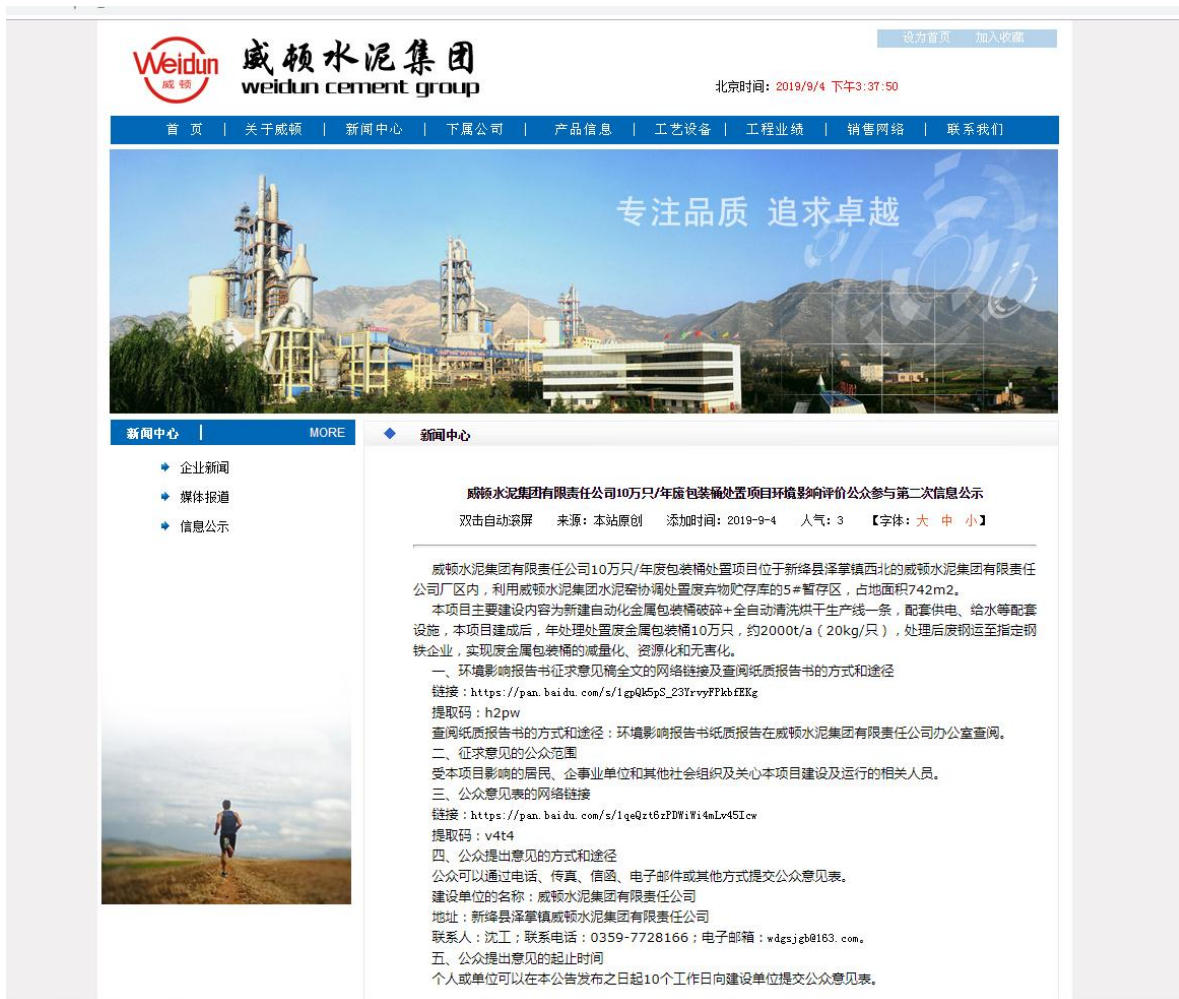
设为首页 加入收藏

Weidun 威顿

威顿水泥集团
weidun cement group

北京时间：2019/9/4 下午3:37:50

首 页 | 关于威顿 | 新闻中心 | 下属公司 | 产品信息 | 工艺设备 | 工程业绩 | 销售网络 | 联系我们

专注品质 追求卓越

新闻中心 | MORE

企业新闻
媒体报道
信息公示

新闻中心

威顿水泥集团有限责任公司10万只/年废包装桶处置项目环境影响评价公众参与第二次信息公示

双击自动滚屏 来源：本站原创 添加时间：2019-9-4 人气：3 【字体：大 中 小】

威顿水泥集团有限责任公司10万只/年废包装桶处置项目位于新绛县泽掌镇西北的威顿水泥集团有限责任公司厂区内，利用威顿水泥集团水泥窑协调处置废弃物贮存库的5#暂存区，占地面积742m2。

本项目主要建设内容为新建自动化金属包装桶破碎+全自动清洗烘干生产线一条，配套供电、给水等配套设施，本项目建成后，年处理处置废金属包装桶10万只，约2000t/a（20kg/只），处理后废钢运至指定钢铁企业，实现废金属包装桶的减量化、资源化和无害化。

一、环境影响报告书征求意见稿全文的网络链接及查阅纸质报告书的方式和途径

链接：https://pan.baidu.com/s/1gpQk5pS_23YrvyFPkbfEKg

提取码：h2pw

查阅纸质报告书的方式和途径：环境影响报告书纸质报告在威顿水泥集团有限责任公司办公室查阅。

二、征求意见的公众范围

受本项目影响的居民、企事业单位和其他社会组织及关心本项目建设及运行的相关人员。

三、公众意见表的网络链接

链接：https://pan.baidu.com/s/1qeQzt6zPDWiWi4mLv45Icw

提取码：v4t4

四、公众提出意见的方式和途径

公众可以通过电话、传真、信函、电子邮件或其他方式提交公众意见表。

建设单位的名称：威顿水泥集团有限责任公司

地址：新绛县泽掌镇威顿水泥集团有限责任公司

联系人：沈工；联系电话：0359-7728166；电子邮箱：wdgsjgb@163.com。

五、公众提出意见的起止时间

个人或单位可以在本公告发布之日起10个工作日向建设单位提交公众意见表。